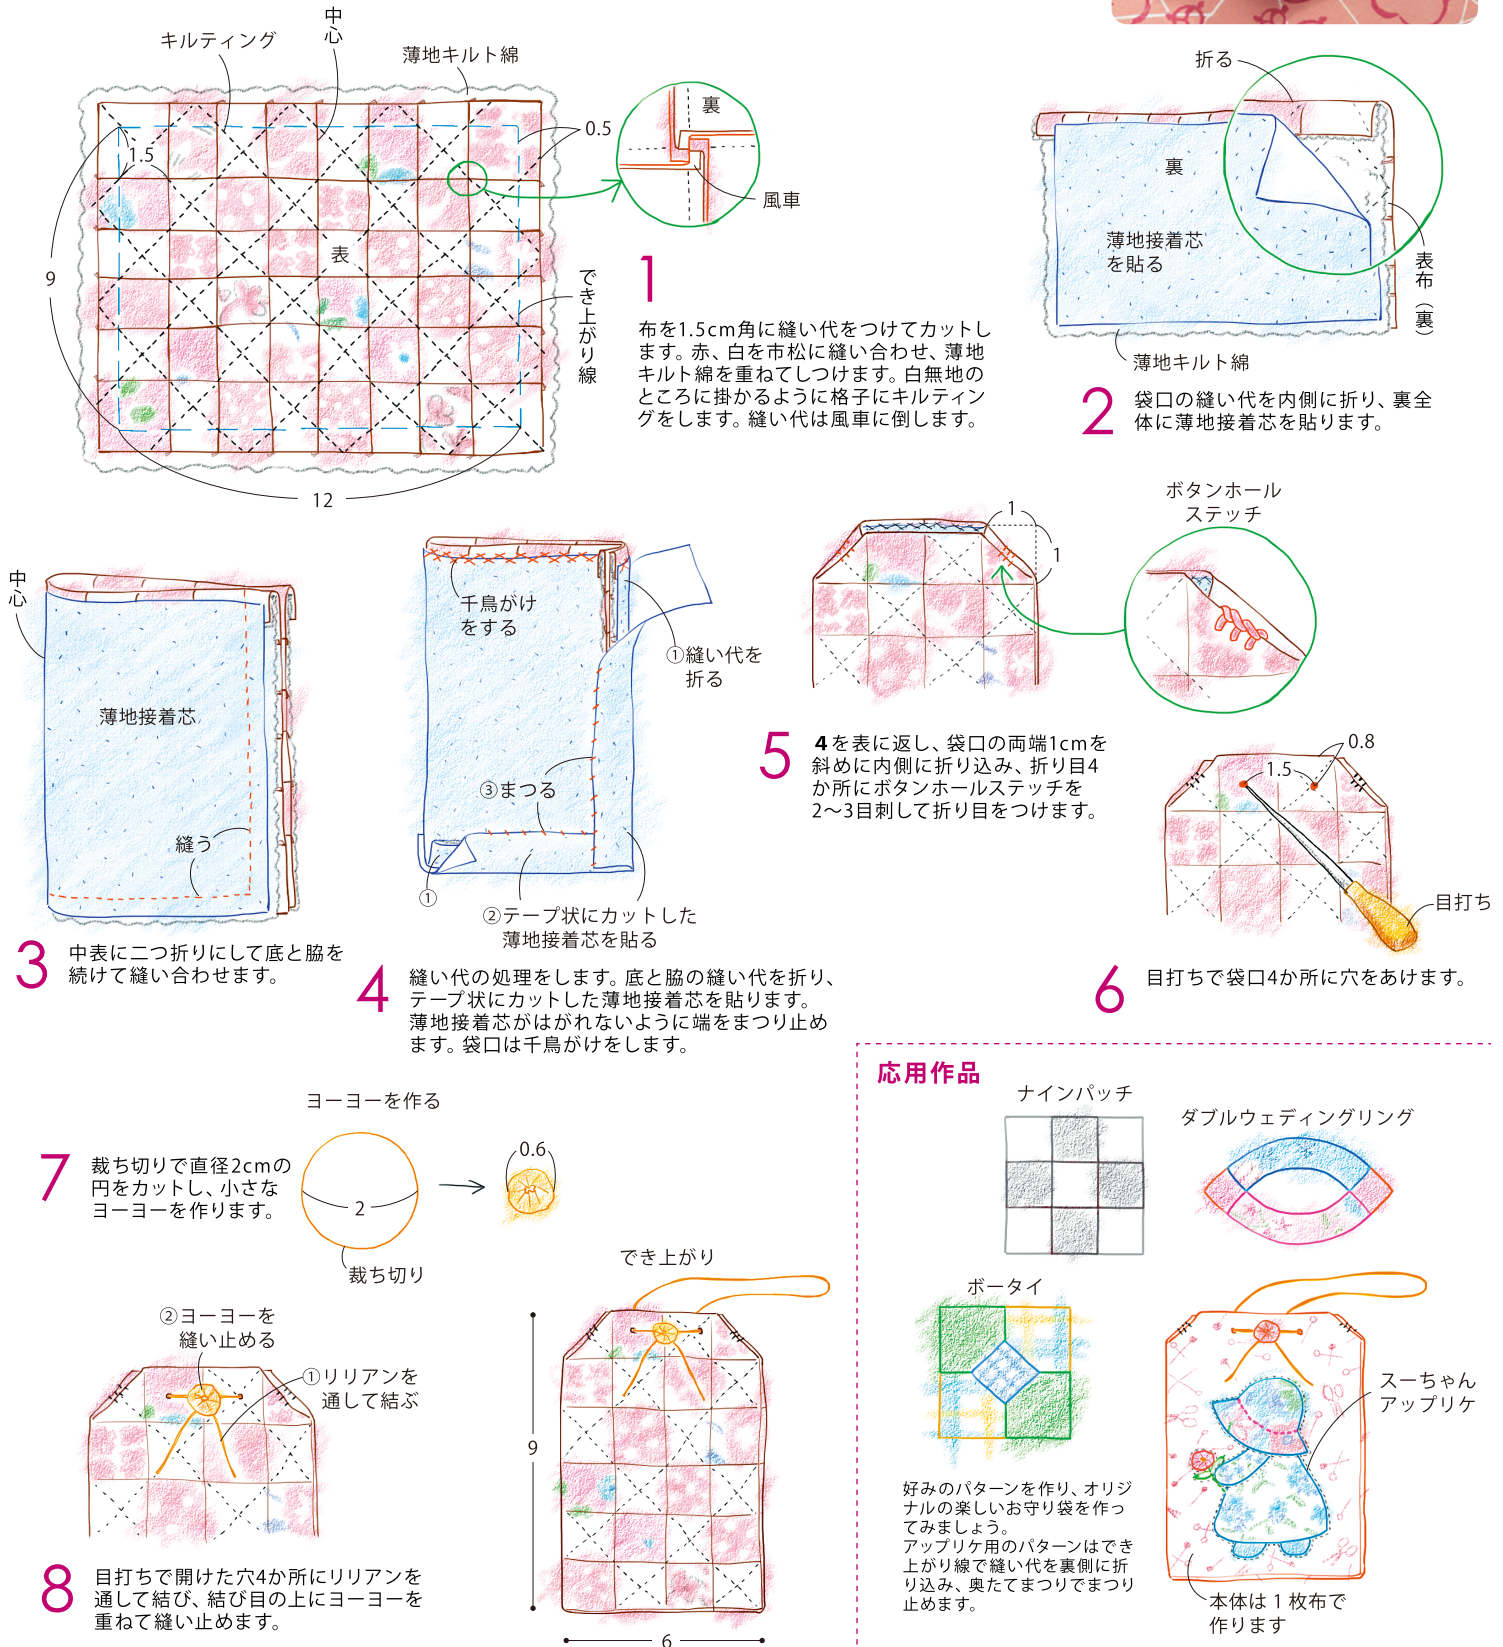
キルティング

中心

薄地キルト綿

0.5

1.5

表

9

でき上がり線

12

裏

風車

1
布を1.5cm角に縫い代をつけてカットします。赤、白を市松に縫い合わせ、薄地キルト綿を重ねてしつけます。白無地のところに掛かるように格子にキルティングをします。縫い代は風車に倒します。

折る

裏

薄地接着芯を貼る

表布（裏）

薄地キルト綿

2
袋口の縫い代を内側に折り、裏全体に薄地接着芯を貼ります。

中心

薄地接着芯

縫う

3
中表に二つ折りにして底と脇を続けて縫い合わせます。

千鳥がけをする

①縫い代を折る

③まつる

①

②テープ状にカットした薄地接着芯を貼る

4
縫い代の処理をします。底と脇の縫い代を折り、テープ状にカットした薄地接着芯を貼ります。薄地接着芯がはがれないように端をまつり止めます。袋口は千鳥がけをします。

1

1

ボタンホールステッチ

5
4を表に返し、袋口の両端1cmを斜めに内側に折り込み、折り目4か所にボタンホールステッチを2〜3目刺して折り目をつけます。

0.8

1.5

目打ち

6
目打ちで袋口4か所に穴をあけます。

ヨーヨーを作る

7
裁ち切りで直径2cmの円をカットし、小さなヨーヨーを作ります。

2

裁ち切り

0.6

②ヨーヨーを縫い止める

①リリアンを通して結ぶ

8
目打ちで開けた穴4か所にリリアンを通して結び、結び目の上にヨーヨーを重ねて縫い止めます。

でき上がり

9

6

応用作品

ナインパッチ

ダブルウェディングリング

ボータイ

好みのパターンを作り、オリジナルの楽しいお守り袋を作ってみましょう。
アップリケ用のパターンはでき上がり線で縫い代を裏側に折り込み、奥たてまつりでまつり止めます。

スーちゃんアップリケ

本体は１枚布で作ります